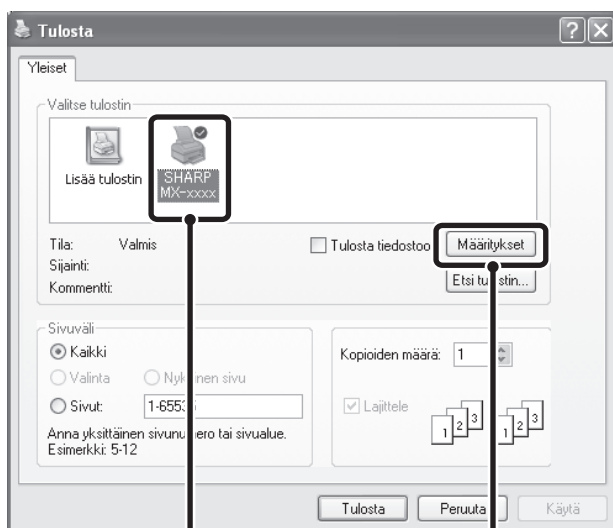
Tulosta

Yleiset

Valitse tulostin

Lisää tulostin

SHARP MX-xxxx

Tila: Valmis

Sijainti:

Kommentti:

Tulosta tiedostoo

Määritykset

Etsi tu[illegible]stin...

Sivuväli

Kaikki

Valinta

Nyk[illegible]nen sivu

Sivut: 1-655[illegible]

Anna yksittäinen sivunu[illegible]ero tai sivualue. Esimerkki: 5-12

Kopioiden määrä: 1

Lajittele

1 2 3

1 2 3

Tulosta

Peruuta

Käytä